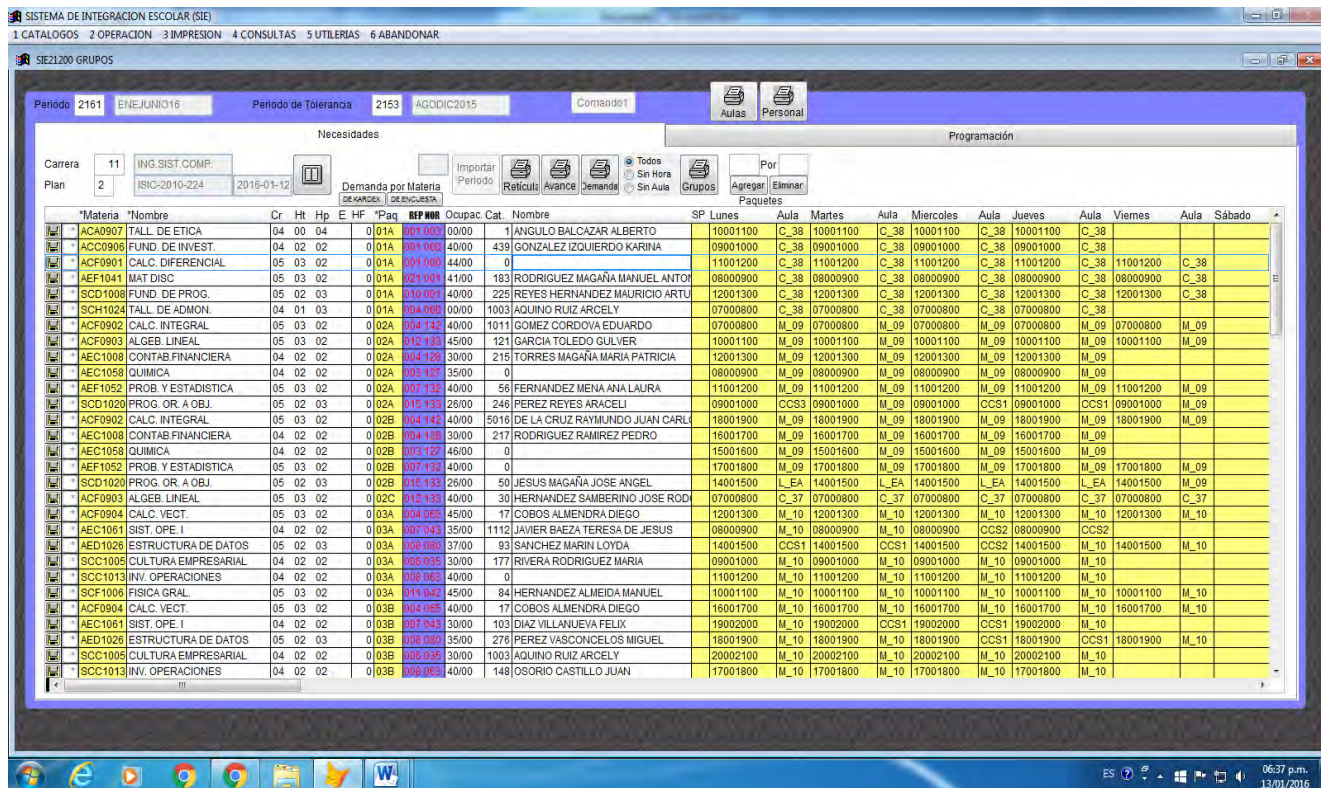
SISTEMA DE INTEGRACION ESCOLAR (SIE)
1 CATALOGOS 2 OPERACION 3 IMPRESION 4 CONSULTAS 5 UTILERIAS 6 ABANDONAR
SIE21200 GRUPOS

Periodo 2161 ENEJUNIO16 Periodo de Tolerancia 2153 AGODIC2015 Comando1 Aulas Personal

Necesidades Programación

Carrera 11 ING.SIST.COMP.
Plan 2 ISIC-2010-224 2016-01-12
Demanda por Materia DE KARDEX DE ENCUESTA
Importar Periodo Retícula Avance Demanda Todos Sin Hora Sin Aula Grupos Por Agregar Eliminar Paquetes

| *Materia | *Nombre | Cr | Ht | Hp | E | HF | *Paq | REP NOR | Ocupac. | Cat. | Nombre | SP | Lunes | Aula | Martes | Aula | Miercoles | Aula | Jueves | Aula | Viernes | Aula | Sábado |
|---|---|---|---|---|---|---|---|---|---|---|---|---|---|---|---|---|---|---|---|---|---|---|---|
| ACA0907 | TALL. DE ETICA | 04 | 00 | 04 | | 0 | 01A | 001 003 | 00/00 | 1 | ANGULO BALCAZAR ALBERTO | | 10001100 | C_38 | 10001100 | C_38 | 10001100 | C_38 | 10001100 | C_38 | | | |
| ACC0906 | FUND. DE INVEST. | 04 | 02 | 02 | | 0 | 01A | 001 000 | 40/00 | 439 | GONZALEZ IZQUIERDO KARINA | | 09001000 | C_38 | 09001000 | C_38 | 09001000 | C_38 | 09001000 | C_38 | | | |
| ACF0901 | CALC. DIFERENCIAL | 05 | 03 | 02 | | 0 | 01A | 001 000 | 44/00 | 0 | | | 11001200 | C_38 | 11001200 | C_38 | 11001200 | C_38 | 11001200 | C_38 | 11001200 | C_38 | |
| AEF1041 | MAT DISC | 05 | 03 | 02 | | 0 | 01A | 021 001 | 41/00 | 183 | RODRIGUEZ MAGAÑA MANUEL ANTON | | 08000900 | C_38 | 08000900 | C_38 | 08000900 | C_38 | 08000900 | C_38 | 08000900 | C_38 | |
| SCD1008 | FUND. DE PROG. | 05 | 02 | 03 | | 0 | 01A | 010 001 | 40/00 | 225 | REYES HERNANDEZ MAURICIO ARTU | | 12001300 | C_38 | 12001300 | C_38 | 12001300 | C_38 | 12001300 | C_38 | 12001300 | C_38 | |
| SCH1024 | TALL. DE ADMON. | 04 | 01 | 03 | | 0 | 01A | 004 000 | 40/00 | 1003 | AQUINO RUIZ ARCELY | | 07000800 | C_38 | 07000800 | C_38 | 07000800 | C_38 | 07000800 | C_38 | | | |
| ACF0902 | CALC. INTEGRAL | 05 | 03 | 02 | | 0 | 02A | 004 142 | 40/00 | 1011 | GOMEZ CORDOVA EDUARDO | | 07000800 | M_09 | 07000800 | M_09 | 07000800 | M_09 | 07000800 | M_09 | 07000800 | M_09 | |
| ACF0903 | ALGEB. LINEAL | 05 | 03 | 02 | | 0 | 02A | 012 133 | 45/00 | 121 | GARCIA TOLEDO GULVER | | 10001100 | M_09 | 10001100 | M_09 | 10001100 | M_09 | 10001100 | M_09 | 10001100 | M_09 | |
| AEC1008 | CONTAB.FINANCIERA | 04 | 02 | 02 | | 0 | 02A | 004 128 | 30/00 | 215 | TORRES MAGAÑA MARIA PATRICIA | | 12001300 | M_09 | 12001300 | M_09 | 12001300 | M_09 | 12001300 | M_09 | | | |
| AEC1058 | QUIMICA | 04 | 02 | 02 | | 0 | 02A | 003 127 | 35/00 | 0 | | | 08000900 | M_09 | 08000900 | M_09 | 08000900 | M_09 | 08000900 | M_09 | | | |
| AEF1052 | PROB. Y ESTADISTICA | 05 | 03 | 02 | | 0 | 02A | 007 132 | 40/00 | 56 | FERNANDEZ MENA ANA LAURA | | 11001200 | M_09 | 11001200 | M_09 | 11001200 | M_09 | 11001200 | M_09 | 11001200 | M_09 | |
| SCD1020 | PROG. OR. A OBJ. | 05 | 02 | 03 | | 0 | 02A | 015 133 | 26/00 | 246 | PEREZ REYES ARACELI | | 09001000 | CCS3 | 09001000 | M_09 | 09001000 | CCS1 | 09001000 | CCS1 | 09001000 | M_09 | |
| ACF0902 | CALC. INTEGRAL | 05 | 03 | 02 | | 0 | 02B | 004 142 | 40/00 | 5016 | DE LA CRUZ RAYMUNDO JUAN CARL | | 18001900 | M_09 | 18001900 | M_09 | 18001900 | M_09 | 18001900 | M_09 | 18001900 | M_09 | |
| AEC1008 | CONTAB.FINANCIERA | 04 | 02 | 02 | | 0 | 02B | 004 128 | 30/00 | 217 | RODRIGUEZ RAMIREZ PEDRO | | 16001700 | M_09 | 16001700 | M_09 | 16001700 | M_09 | 16001700 | M_09 | | | |
| AEC1058 | QUIMICA | 04 | 02 | 02 | | 0 | 02B | 003 127 | 46/00 | 0 | | | 15001600 | M_09 | 15001600 | M_09 | 15001600 | M_09 | 15001600 | M_09 | | | |
| AEF1052 | PROB. Y ESTADISTICA | 05 | 03 | 02 | | 0 | 02B | 007 132 | 40/00 | 0 | | | 17001800 | M_09 | 17001800 | M_09 | 17001800 | M_09 | 17001800 | M_09 | 17001800 | M_09 | |
| SCD1020 | PROG. OR. A OBJ. | 05 | 02 | 03 | | 0 | 02B | 015 133 | 26/00 | 50 | JESUS MAGAÑA JOSE ANGEL | | 14001500 | L_EA | 14001500 | L_EA | 14001500 | L_EA | 14001500 | L_EA | 14001500 | M_09 | |
| ACF0903 | ALGEB. LINEAL | 05 | 03 | 02 | | 0 | 02C | 012 133 | 40/00 | 30 | HERNANDEZ SAMBERINO JOSE ROD | | 07000800 | C_37 | 07000800 | C_37 | 07000800 | C_37 | 07000800 | C_37 | 07000800 | C_37 | |
| ACF0904 | CALC. VECT. | 05 | 03 | 02 | | 0 | 03A | 004 065 | 45/00 | 17 | COBOS ALMENDRA DIEGO | | 12001300 | M_10 | 12001300 | M_10 | 12001300 | M_10 | 12001300 | M_10 | 12001300 | M_10 | |
| AEC1061 | SIST. OPE. I | 04 | 02 | 02 | | 0 | 03A | 007 043 | 35/00 | 1112 | JAVIER BAEZA TERESA DE JESUS | | 08000900 | M_10 | 08000900 | M_10 | 08000900 | CCS2 | 08000900 | CCS2 | | | |
| AED1026 | ESTRUCTURA DE DATOS | 05 | 02 | 03 | | 0 | 03A | 008 080 | 37/00 | 93 | SANCHEZ MARIN LOYDA | | 14001500 | CCS1 | 14001500 | CCS1 | 14001500 | CCS2 | 14001500 | M_10 | 14001500 | M_10 | |
| SCC1005 | CULTURA EMPRESARIAL | 04 | 02 | 02 | | 0 | 03A | 005 035 | 30/00 | 177 | RIVERA RODRIGUEZ MARIA | | 09001000 | M_10 | 09001000 | M_10 | 09001000 | M_10 | 09001000 | M_10 | | | |
| SCC1013 | INV. OPERACIONES | 04 | 02 | 02 | | 0 | 03A | 008 063 | 40/00 | 0 | | | 11001200 | M_10 | 11001200 | M_10 | 11001200 | M_10 | 11001200 | M_10 | | | |
| SCF1006 | FISICA GRAL. | 05 | 03 | 02 | | 0 | 03A | 011 042 | 45/00 | 84 | HERNANDEZ ALMEIDA MANUEL | | 10001100 | M_10 | 10001100 | M_10 | 10001100 | M_10 | 10001100 | M_10 | 10001100 | M_10 | |
| ACF0904 | CALC. VECT. | 05 | 03 | 02 | | 0 | 03B | 004 065 | 40/00 | 17 | COBOS ALMENDRA DIEGO | | 16001700 | M_10 | 16001700 | M_10 | 16001700 | M_10 | 16001700 | M_10 | 16001700 | M_10 | |
| AEC1061 | SIST. OPE. I | 04 | 02 | 02 | | 0 | 03B | 007 043 | 30/00 | 103 | DIAZ VILLANUEVA FELIX | | 19002000 | M_10 | 19002000 | CCS1 | 19002000 | CCS1 | 19002000 | M_10 | | | |
| AED1026 | ESTRUCTURA DE DATOS | 05 | 02 | 03 | | 0 | 03B | 008 080 | 35/00 | 276 | PEREZ VASCONCELOS MIGUEL | | 18001900 | M_10 | 18001900 | M_10 | 18001900 | CCS1 | 18001900 | CCS1 | 18001900 | M_10 | |
| SCC1005 | CULTURA EMPRESARIAL | 04 | 02 | 02 | | 0 | 03B | 005 035 | 30/00 | 1003 | AQUINO RUIZ ARCELY | | 20002100 | M_10 | 20002100 | M_10 | 20002100 | M_10 | 20002100 | M_10 | | | |
| SCC1013 | INV. OPERACIONES | 04 | 02 | 02 | | 0 | 03B | 008 063 | 40/00 | 148 | OSORIO CASTILLO JUAN | | 17001800 | M_10 | 17001800 | M_10 | 17001800 | M_10 | 17001800 | M_10 | | | |

ES 06:37 p.m. 13/01/2016